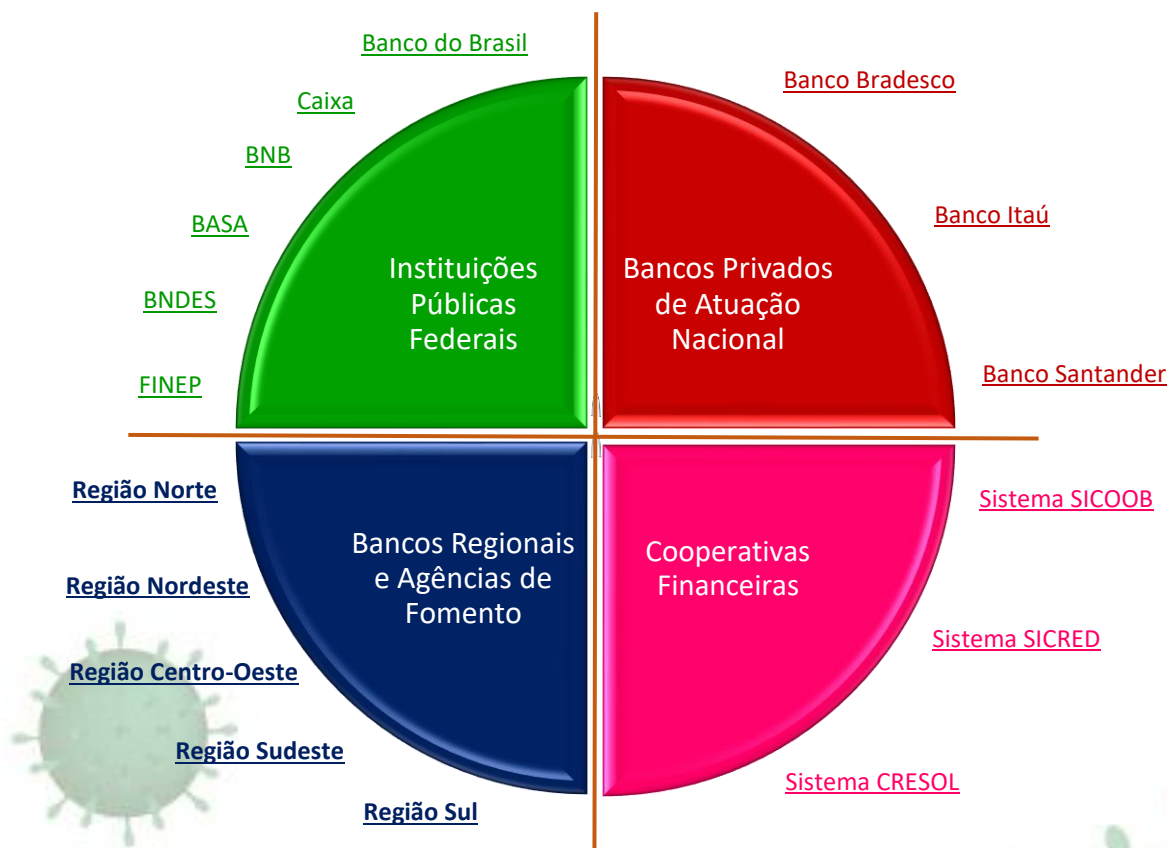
Banco do Brasil

Caixa

BNB

BASA

BNDES

FINEP

Instituições Públicas Federais

Banco Bradesco

Banco Itaú

Banco Santander

Bancos Privados de Atuação Nacional

Região Norte

Região Nordeste

Região Centro-Oeste

Região Sudeste

Região Sul

Bancos Regionais e Agências de Fomento

Cooperativas Financeiras

Sistema SICOOB

Sistema SICRED

Sistema CRESOL